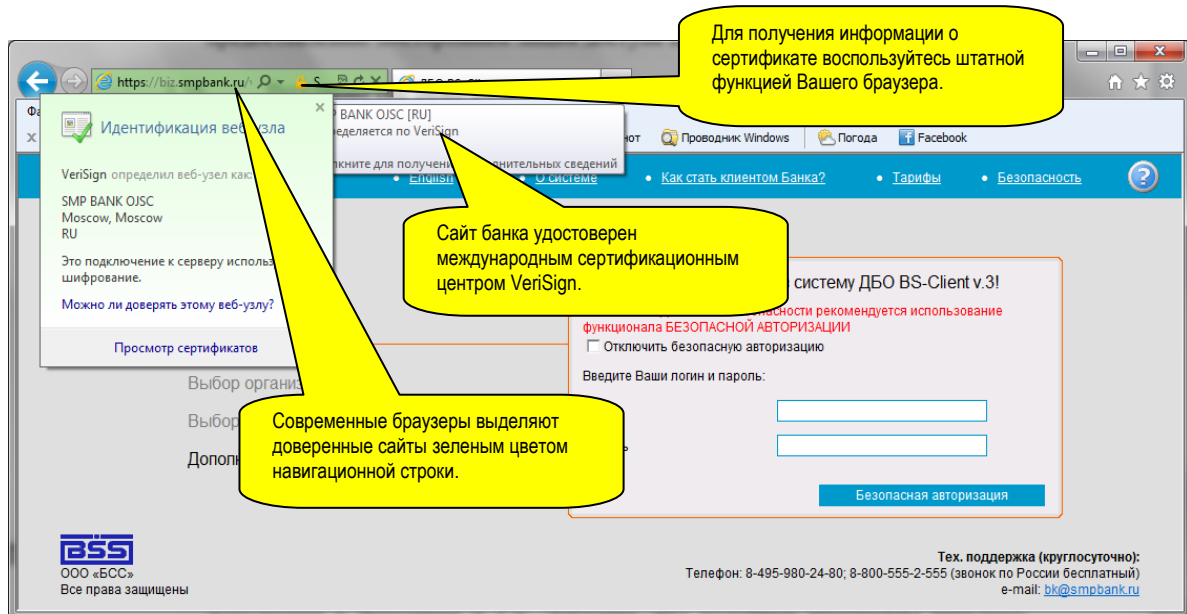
Для получения информации о сертификате воспользуйтесь штатной функцией Вашего браузера.

https://biz.smpbank.ru/ S

Фа

Идентификация веб-узла

VeriSign определил веб-узел как

SMP BANK OJSC
Moscow, Moscow
RU

Это подключение к серверу исполь шифрование.

Можно ли доверять этому веб-узлу?

Просмотр сертификатов

P BANK OJSC [RU]
еделяется по VeriSign

кните для получен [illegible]нительных сведений

нот Проводник Windows Погода Facebook

English О системе Как стать клиентом Банка? Тарифы Безопасность

Сайт банка удостоверен международным сертификационным центром VeriSign.

систему ДБО BS-Client v.3!

асности рекомендуется использование функционала БЕЗОПАСНОЙ АВТОРИЗАЦИИ

Отключить безопасную авторизацию

Введите Ваши логин и пароль:

ь

Безопасная авторизация

Выбор органи

Выбор

Дополн

Современные браузеры выделяют доверенные сайты зеленым цветом навигационной строки.

BSS
ООО «БСС»
Все права защищены

Тех. поддержка (круглосуточно):
Телефон: 8-495-980-24-80; 8-800-555-2-555 (звонок по России бесплатный)
e-mail: bk@smpbank.ru